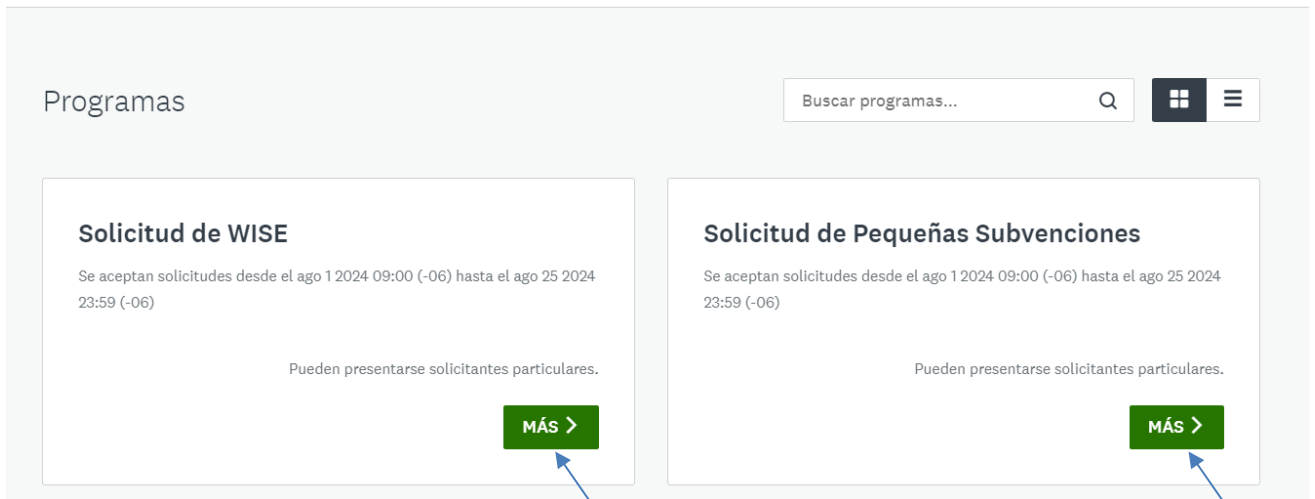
Programas

Buscar programas...

Solicitud de WISE

Se aceptan solicitudes desde el ago 1 2024 09:00 (-06) hasta el ago 25 2024 23:59 (-06)

Pueden presentarse solicitantes particulares.

MÁS >

Solicitud de Pequeñas Subvenciones

Se aceptan solicitudes desde el ago 1 2024 09:00 (-06) hasta el ago 25 2024 23:59 (-06)

Pueden presentarse solicitantes particulares.

MÁS >